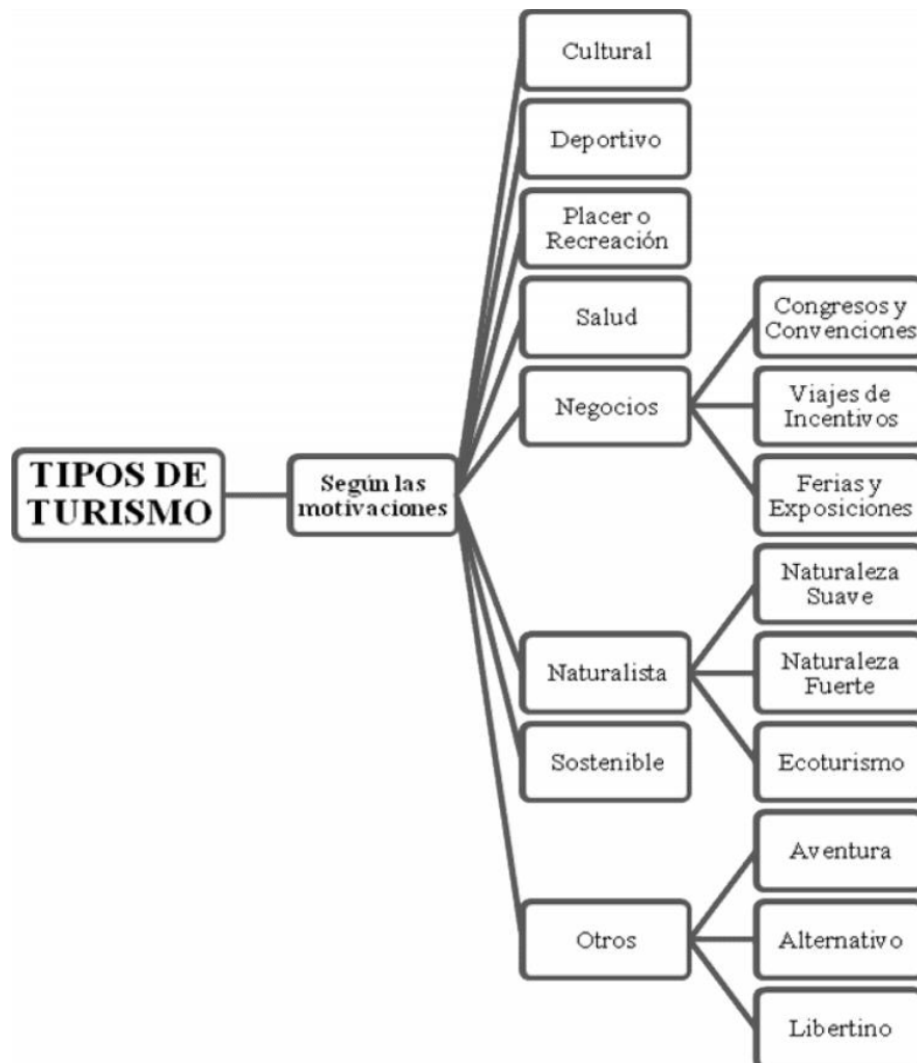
TIPOS DE TURISMO

Según las motivaciones

Cultural

Deportivo

Placer o Recreación

Salud

Negocios

Congresos y Convenciones

Viajes de Incentivos

Ferias y Exposiciones

Naturalista

Naturaleza Suave

Naturaleza Fuerte

Ecoturismo

Sostenible

Otros

Aventura

Alternativo

Libertino